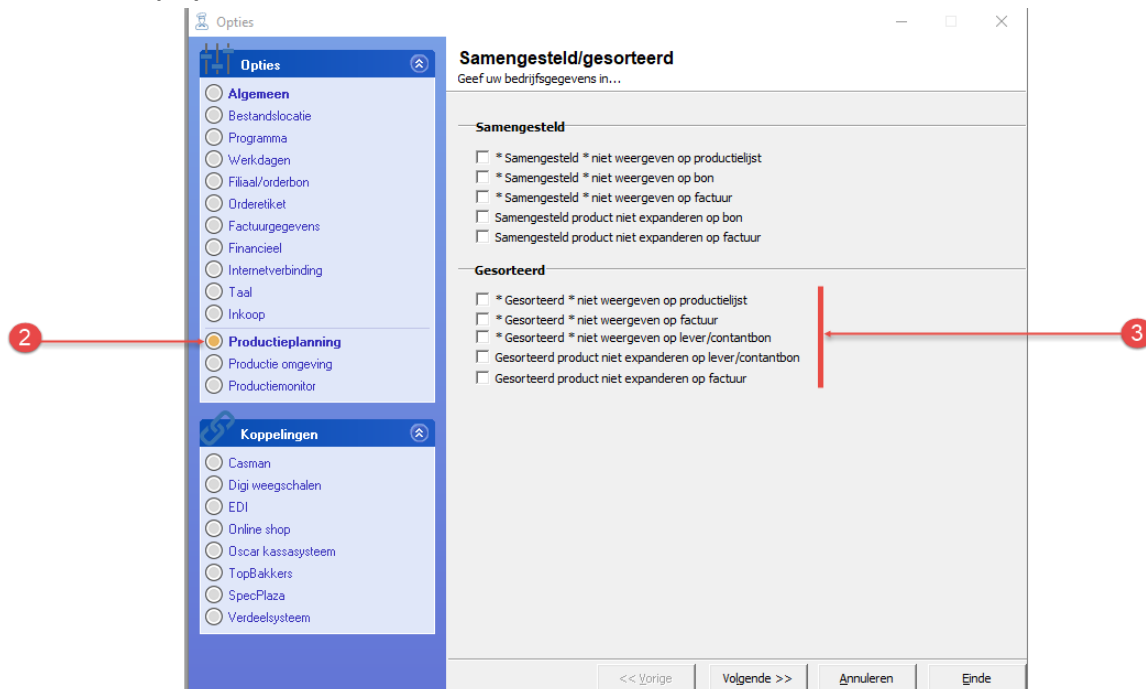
Opties

Opties

Algemeen
Bestandslocatie
Programma
Werkdagen
Filiaal/orderbon
Orderetiket
Factuurgegevens
Financieel
Internetverbinding
Taal
Inkoop
Productieplanning
Productie omgeving
Productiemonitor

Koppelingen

Casman
Digi weegschalen
EDI
Online shop
Oscar kassasysteem
TopBakkers
SpecPlaza
Verdeelsysteem

Samengesteld/gesorteerd
Geef uw bedrijfsgegevens in...

Samengesteld

* Samengesteld * niet weergeven op productielijst
* Samengesteld * niet weergeven op bon
* Samengesteld * niet weergeven op factuur
Samengesteld product niet expanderen op bon
Samengesteld product niet expanderen op factuur

Gesorteerd

* Gesorteerd * niet weergeven op productielijst
* Gesorteerd * niet weergeven op factuur
* Gesorteerd * niet weergeven op lever/contantbon
Gesorteerd product niet expanderen op lever/contantbon
Gesorteerd product niet expanderen op factuur

2

3

<< Vorige
Volgende >>
Annuleren
Einde